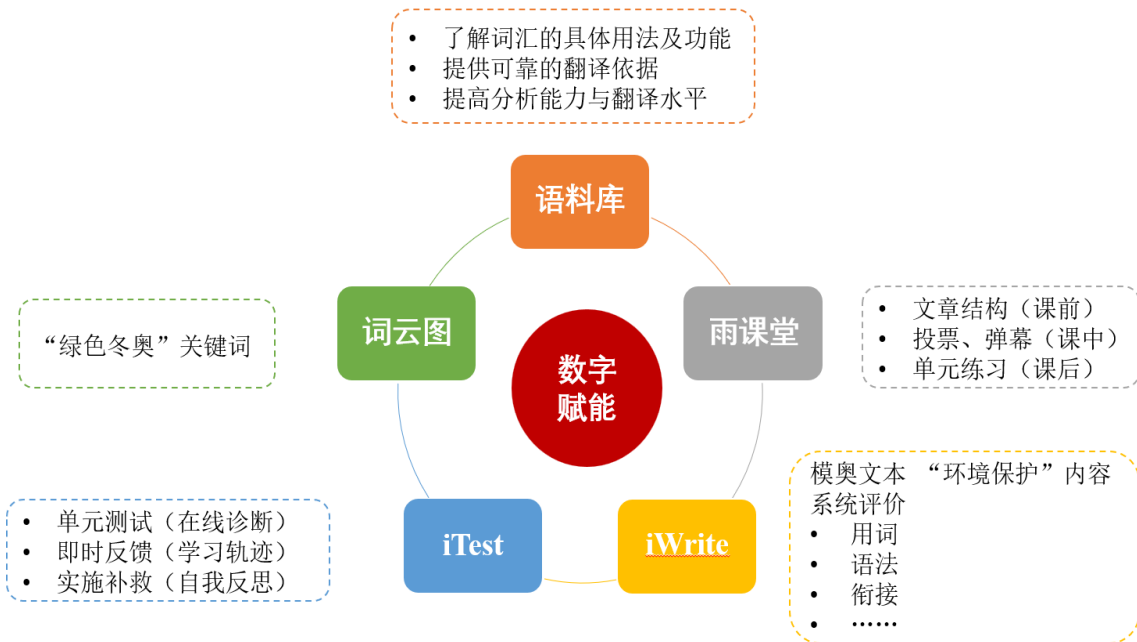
• 了解词汇的具体用法及功能
• 提供可靠的翻译依据
• 提高分析能力与翻译水平

语料库

“绿色冬奥”关键词

词云图

数字
赋能

雨课堂

• 文章结构（课前）
• 投票、弹幕（课中）
• 单元练习（课后）

• 单元测试（在线诊断）
• 即时反馈（学习轨迹）
• 实施补救（自我反思）

iTest

iWrite

模奥文本 “环境保护”内容
系统评价
• 用词
• 语法
• 衔接
• ……